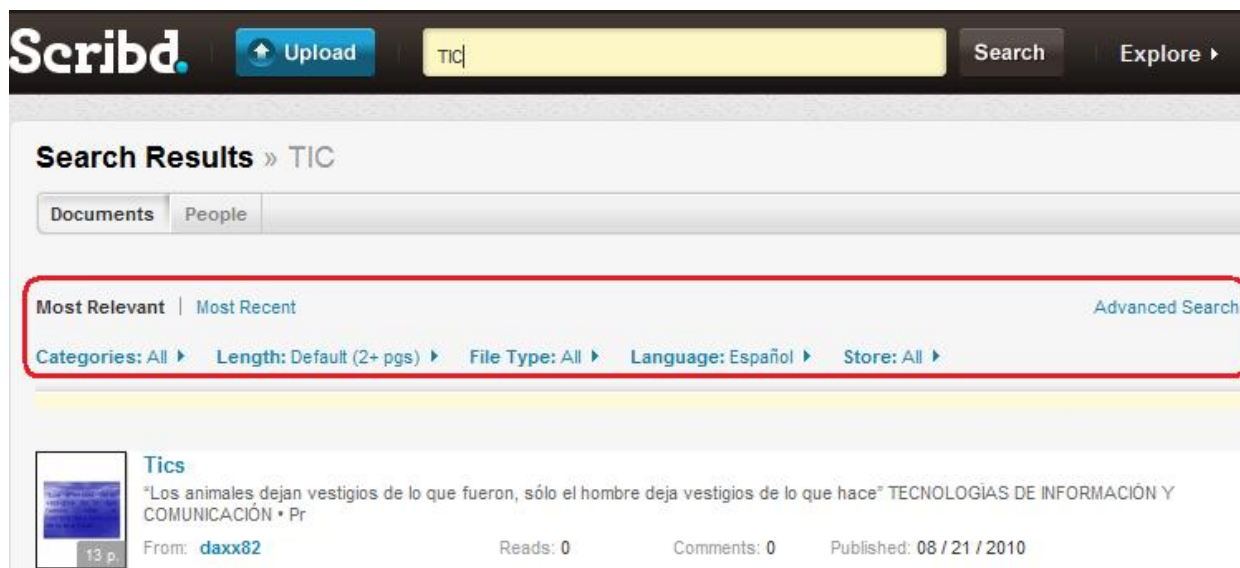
Scribd. Upload TIC Search Explore ▸

Search Results » TIC

Documents People

Most Relevant | Most Recent

Advanced Search

Categories: All ▸ Length: Default (2+ pgs) ▸ File Type: All ▸ Language: Español ▸ Store: All ▸

Tics

"Los animales dejan vestigios de lo que fueron, sólo el hombre deja vestigios de lo que hace" TECNOLOGÍAS DE INFORMACIÓN Y COMUNICACIÓN • Pr

13 p.

From: daxx82 Reads: 0 Comments: 0 Published: 08 / 21 / 2010